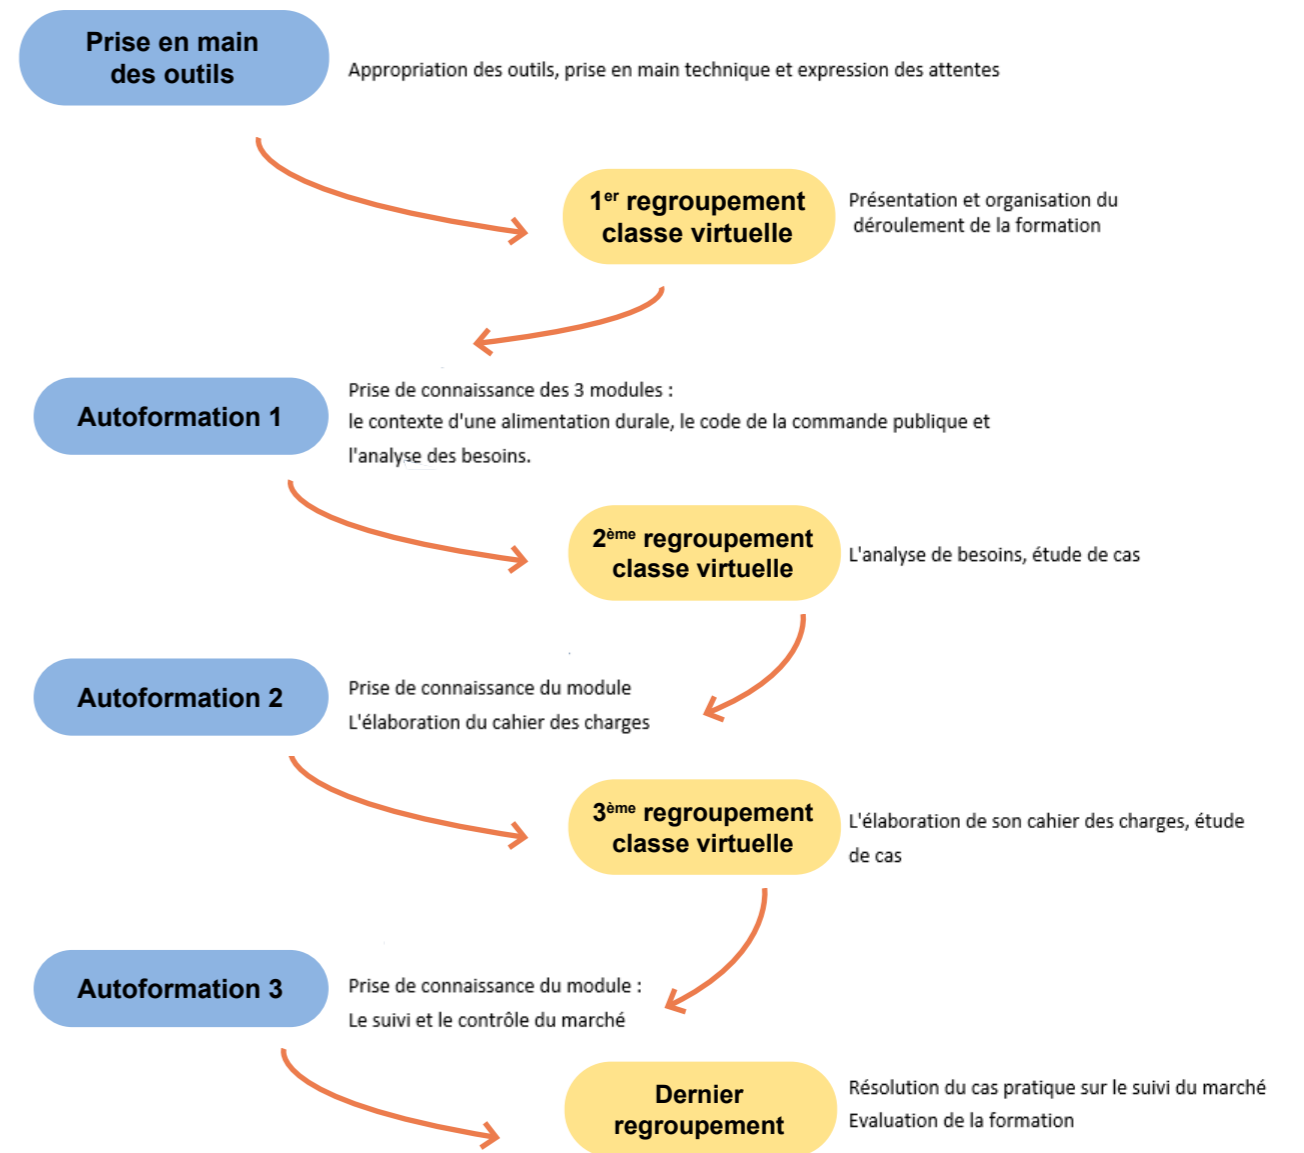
Prise en main des outils

Appropriation des outils, prise en main technique et expression des attentes

1$^{er}$ regroupement classe virtuelle

Présentation et organisation du déroulement de la formation

Autoformation 1

Prise de connaissance des 3 modules :
le contexte d'une alimentation durale, le code de la commande publique et l'analyse des besoins.

2$^{ème}$ regroupement classe virtuelle

L'analyse de besoins, étude de cas

Autoformation 2

Prise de connaissance du module
L'élaboration du cahier des charges

3$^{ème}$ regroupement classe virtuelle

L'élaboration de son cahier des charges, étude de cas

Autoformation 3

Prise de connaissance du module :
Le suivi et le contrôle du marché

Dernier regroupement

Résolution du cas pratique sur le suivi du marché
Evaluation de la formation